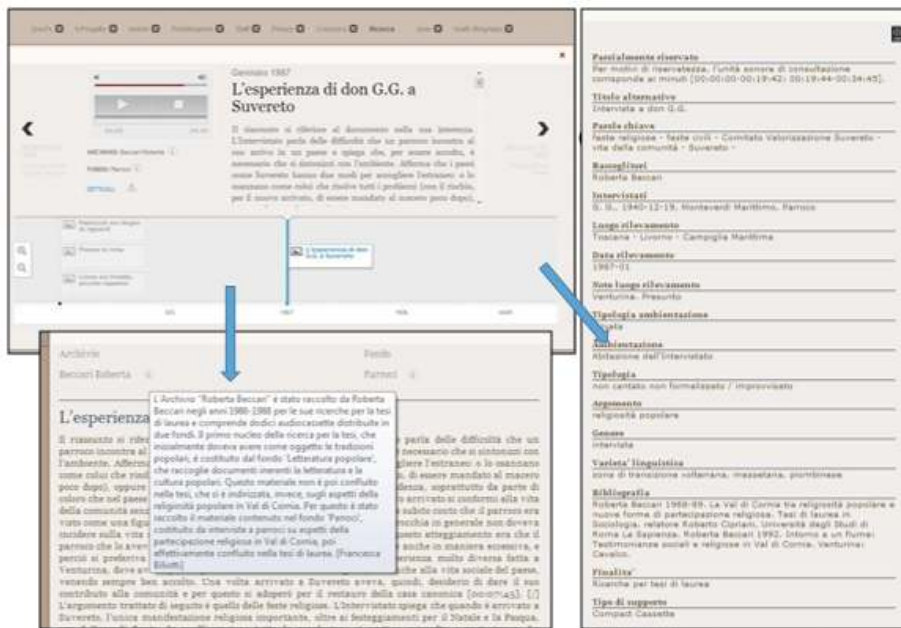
Gennaio 1987

L'esperienza di don G.G. a Suvereto

Il riassunto si riferisce al documento nella sua interezza. L'intervistato parla delle difficoltà che un parroco incontra al suo arrivo in un paese e spiega che, per essere accolto, è necessario che si sintonizzi con l'ambiente. Afferma che i paesi come Suvereto hanno due modi per accogliere l'estraneo: o lo mandano come tutti che risolve tutti i problemi (con il rischio, per il nuovo arrivato, di essere mandato al macero poco dopo),

ARCHIVIO: Beccari Roberta

FONDO: Parroci

DETTAGLI

Archivio

Beccari Roberta

Fondo

Parroci

L'esperienza

Il riassunto si rife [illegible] parla delle difficoltà che un parroco incontra al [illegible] necessario che si sintonizzi con l'ambiente. Afferm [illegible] gliere l'estraneo: o lo mandano come tutto che risol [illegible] di essere mandato al macero poco dopo), oppure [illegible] lienza, soprattutto da parte di coloro che nel paese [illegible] arrivato si conformi alla vita della comunità senz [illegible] subito conto che il parroco era visto come una figu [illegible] rcchia in generale non doveva nicchiare sulla vita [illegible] questo atteggiamento era che il parroco che lo aveva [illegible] anche in maniera eccessiva, e perciò si preferiva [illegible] rienza molto diversa fatta a Venturina, dove era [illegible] alla vita sociale del paese, venendo sempre ben accolto. Una volta arrivato a Suvereto aveva, quindi, desiderio di dare il suo contributo alla comunità e per questo si adoperò per il restauro della casa canonica [00:00:45]. [//] L'argomento trattato di seguito è quello delle feste religiose. L'intervistato spiega che quando è arrivato a Suvereto, l'unica manifestazione religiosa importante, oltre ai festeggiamenti per il Natale e la Pasqua,

L'Archivio "Roberta Beccari" è stato raccolto da Roberta Beccari negli anni 1986-1988 per le sue ricerche per la tesi di laurea e comprende dodici audiocassette distribuite in due fondi. Il primo nucleo della ricerca per la tesi, che inizialmente doveva avere come oggetto le tradizioni popolari, è costituito dal fondo "Letteratura popolare", che raccoglie documenti inerenti la letteratura e la cultura popolari. Questo materiale non è poi confluito nella tesi, che si è indirizzata, invece, sugli aspetti della religiosità popolare in Val di Cornia. Per questo è stato raccolto il materiale contenuto nel fondo "Parroci", costituito da interviste a parroci su aspetti della partecipazione religiosa in Val di Cornia, poi effettivamente confluito nella tesi di laurea. [Francesca Bibotti]

Parzialmente riservato
Per motivi di riservatezza, l'unità sonora di consultazione corrisponde ai minuti [00:00:00-00:19:42; 00:19:44-00:34:45].

Titolo alternativo
Intervista a don G.G.

Parole chiave
feste religiose - feste civili - Comitato Valorizzazione Suvereto - vita della comunità - Suvereto -

Raccoglitori
Roberta Beccari

Intervistati
G. G., 1940-12-19, Monteverdi Marittimo, Parroco

Luogo rilevamento
Toscana - Livorno - Campiglia Marittima

Data rilevamento
1987-01

Note luogo rilevamento
Venturina. Presunto

Tipologia ambientazione
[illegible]

Ambientazione
Abitazione dell'intervistato

Tipologia
non cantato non formalizzato / improvvisato

Argomento
religiosità popolare

Genere
intervista

Varieta' linguistica
zona di transizione volterrana, massetana, piombinese

Bibliografia
Roberta Beccari 1988-89. La Val di Cornia tra religiosità popolare e nuove forme di partecipazione religiosa. Tesi di laurea in Sociologia, relatore Roberto Cipriani, Università degli Studi di Roma La Sapienza. Roberta Beccari 1992. Intorno a un fiume: Testimonianze sociali e religiose in Val di Cornia. Venturina: Cevalco.

Finalita'
Ricerche per tesi di laurea

Tipo di supporto
Compact Cassette